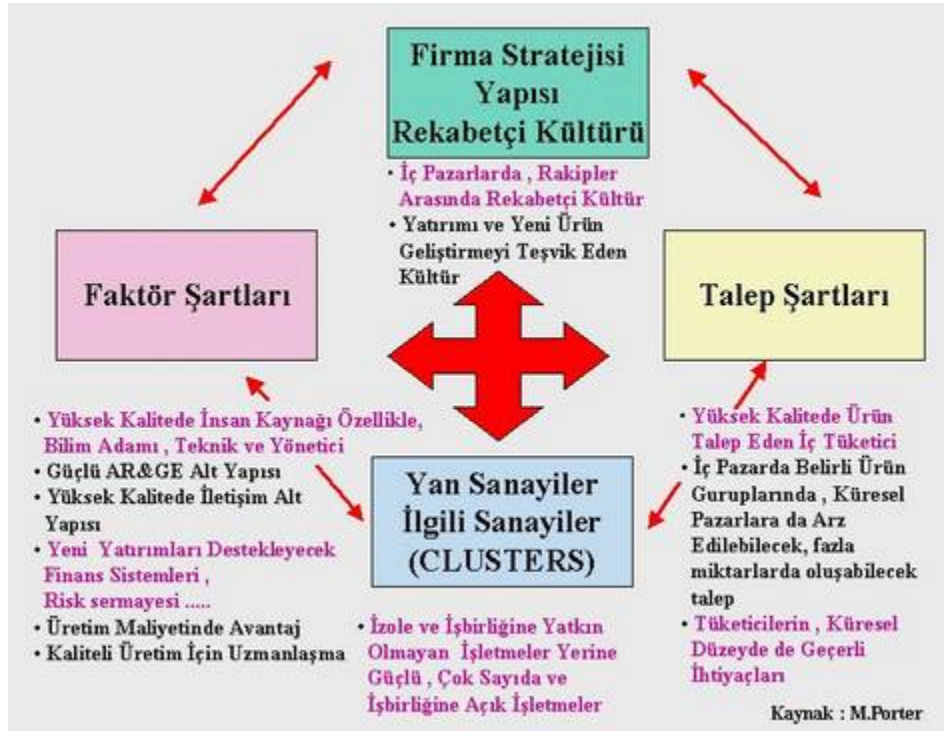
Firma Stratejisi Yapısı Rekabetçi Kültürü

• İç Pazarlarda , Rakipler Arasında Rekabetçi Kültür
• Yatırımı ve Yeni Ürün Geliştirmeyi Teşvik Eden Kültür

Faktör Şartları

Talep Şartları

• Yüksek Kalitede İnsan Kaynağı Özellikle, Bilim Adamı , Teknik ve Yönetici
• Güçlü AR&GE Alt Yapısı
• Yüksek Kalitede İletişim Alt Yapısı
• Yeni Yatırımları Destekleyecek Finans Sistemleri , Risk sermayesi .....
• Üretim Maliyetinde Avantaj
• Kaliteli Üretim İçin Uzmanlaşma

Yan Sanayiler İlgili Sanayiler (CLUSTERS)

• İzole ve İşbirliğine Yatkın Olmayan İşletmeler Yerine Güçlü , Çok Sayıda ve İşbirliğine Açık İşletmeler

• Yüksek Kalitede Ürün Talep Eden İç Tüketici
• İç Pazarda Belirli Ürün Guruplarında , Küresel Pazarlara da Arz Edilebilecek, fazla miktarlarda oluşabilecek talep
• Tüketicilerin , Küresel Düzeyde de Geçerli İhtiyaçları

Kaynak : M.Porter